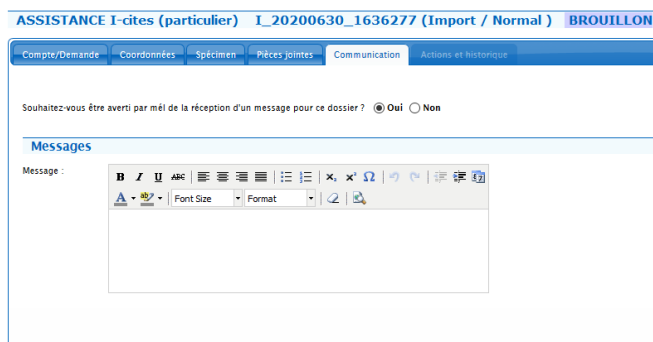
ASSISTANCE I-cites (particulier) I_20200630_1636277 (Import / Normal ) BROUILLON

Compte/Demande | Coordonnées | Spécimen | Pièces jointes | Communication | Actions et historique

Souhaitez-vous être averti par mél de la réception d'un message pour ce dossier ? Oui Non

Messages

Message :

B I U ABC

Font Size Format